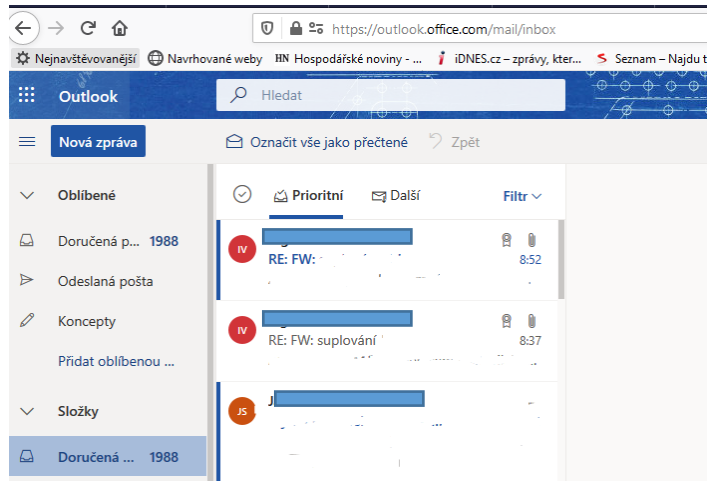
https://outlook.office.com/mail/inbox

Nejnavštěvovanější Navrhované weby HN Hospodářské noviny - ... iDNES.cz – zprávy, kter... Seznam – Najdu t

Outlook Hledat

Nová zpráva Označit vše jako přečtené Zpět

Oblíbené

Doručená p... 1988

Odeslaná pošta

Koncepty

Přidat oblíbenou ...

Složky

Doručená ... 1988

Prioritní Další Filtr

IV
RE: FW: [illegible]
8:52

IV
RE: FW: suplování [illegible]
8:37

JS
J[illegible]